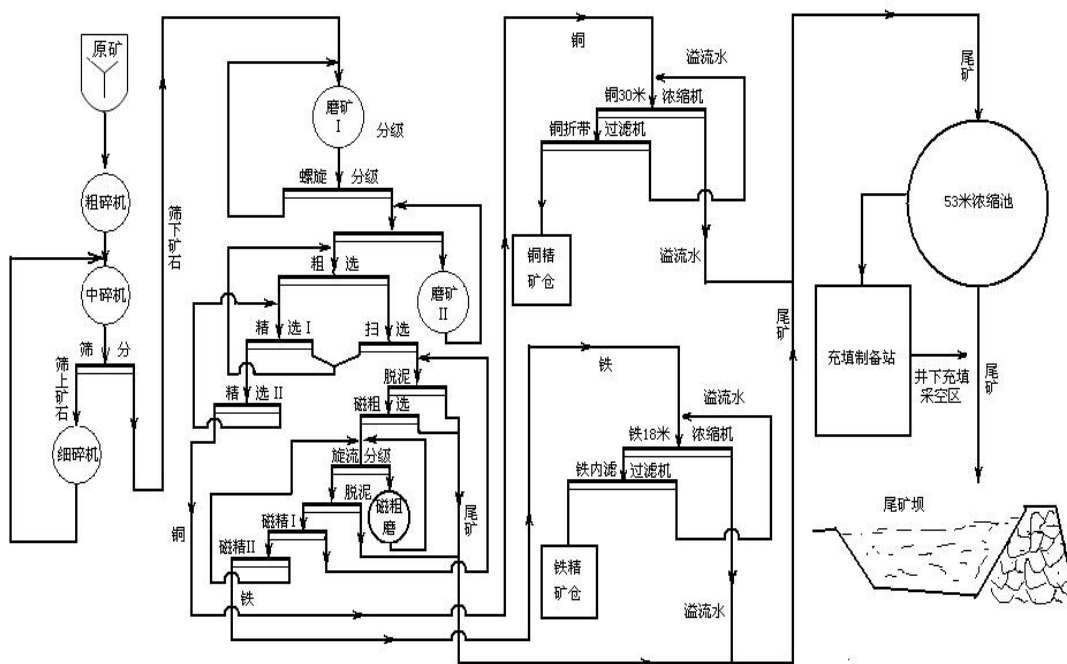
原矿

粗碎机

中碎机

筛 分

筛上矿石

细碎机

筛下矿石

磨矿 I

分级

螺旋 分级

粗 选

磨矿 II

精 选 I

扫 选

精 选 II

脱泥

磁粗 选

旋流 分级

脱泥

磁粗磨

磁精 I

磁精 II

铜

铁

尾矿

铜

溢流水

铜30米 浓缩机

铜折带 过滤机

铜精矿仓

溢流水

尾矿

铁

溢流水

铁18米 浓缩机

铁内滤 过滤机

铁精矿仓

溢流水

尾矿

53米浓缩池

充填制备站

井下充填采空区

尾矿

尾矿坝